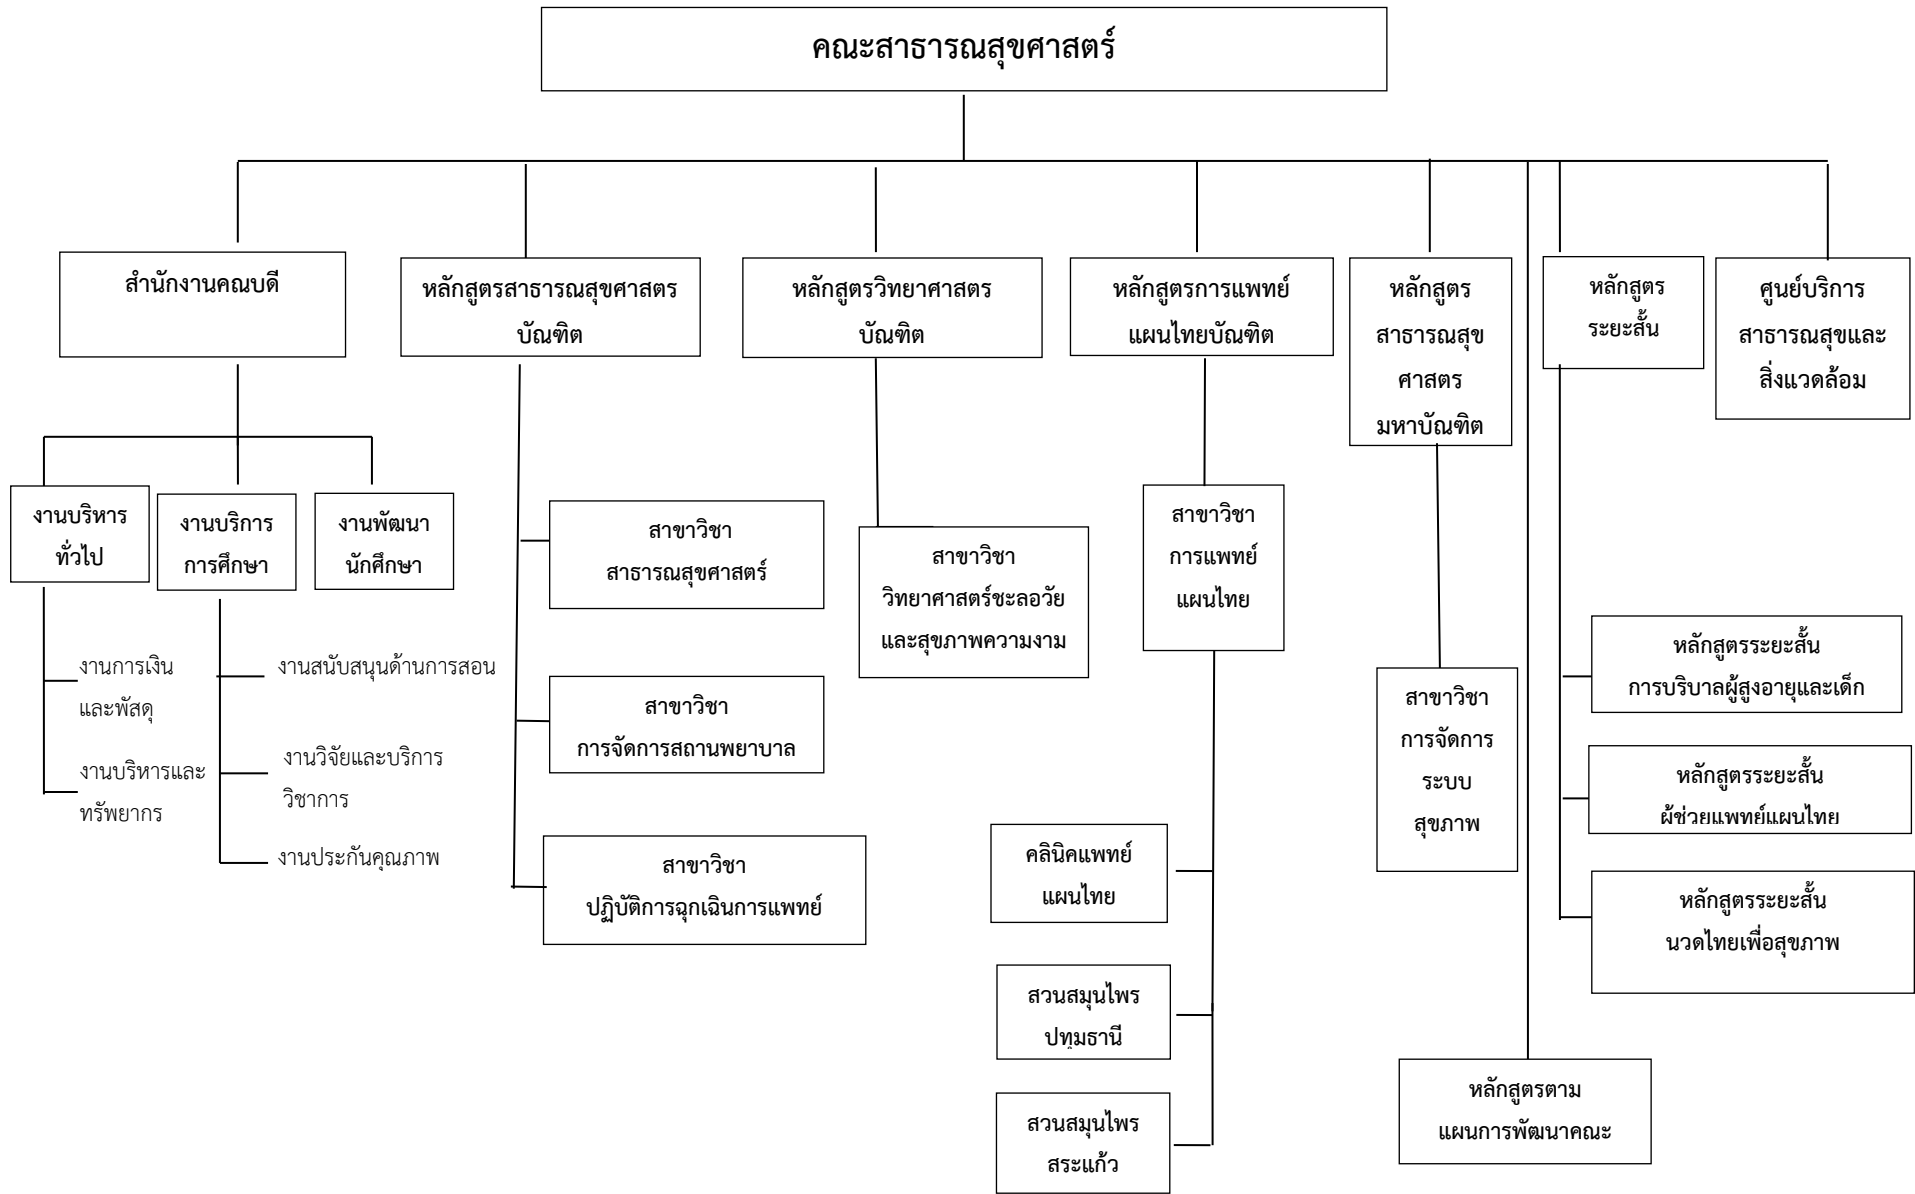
คณะสาธารณสุขศาสตร์

สำนักงานคณบดี

งานบริหารทั่วไป

งานการเงินและพัสดุ

งานบริหารและทรัพยากร

งานบริการการศึกษา

งานสนับสนุนด้านการสอน

งานวิจัยและบริการวิชาการ

งานประกันคุณภาพ

งานพัฒนานักศึกษา

หลักสูตรสาธารณสุขศาสตรบัณฑิต

สาขาวิชาสาธารณสุขศาสตร์

สาขาวิชาการจัดการสถานพยาบาล

สาขาวิชาปฏิบัติการฉุกเฉินการแพทย์

หลักสูตรวิทยาศาสตรบัณฑิต

สาขาวิชาวิทยาศาสตร์ชะลอวัยและสุขภาพความงาม

หลักสูตรการแพทย์แผนไทยบัณฑิต

สาขาวิชาการแพทย์แผนไทย

คลินิคแพทย์แผนไทย

สวนสมุนไพรปทุมธานี

สวนสมุนไพรสระแก้ว

หลักสูตรสาธารณสุขศาสตรมหาบัณฑิต

สาขาวิชาการจัดการระบบสุขภาพ

หลักสูตรตามแผนการพัฒนาคณะ

หลักสูตรระยะสั้น

หลักสูตรระยะสั้นการบริบาลผู้สูงอายุและเด็ก

หลักสูตรระยะสั้นผู้ช่วยแพทย์แผนไทย

หลักสูตรระยะสั้นนวดไทยเพื่อสุขภาพ

ศูนย์บริการสาธารณสุขและสิ่งแวดล้อม